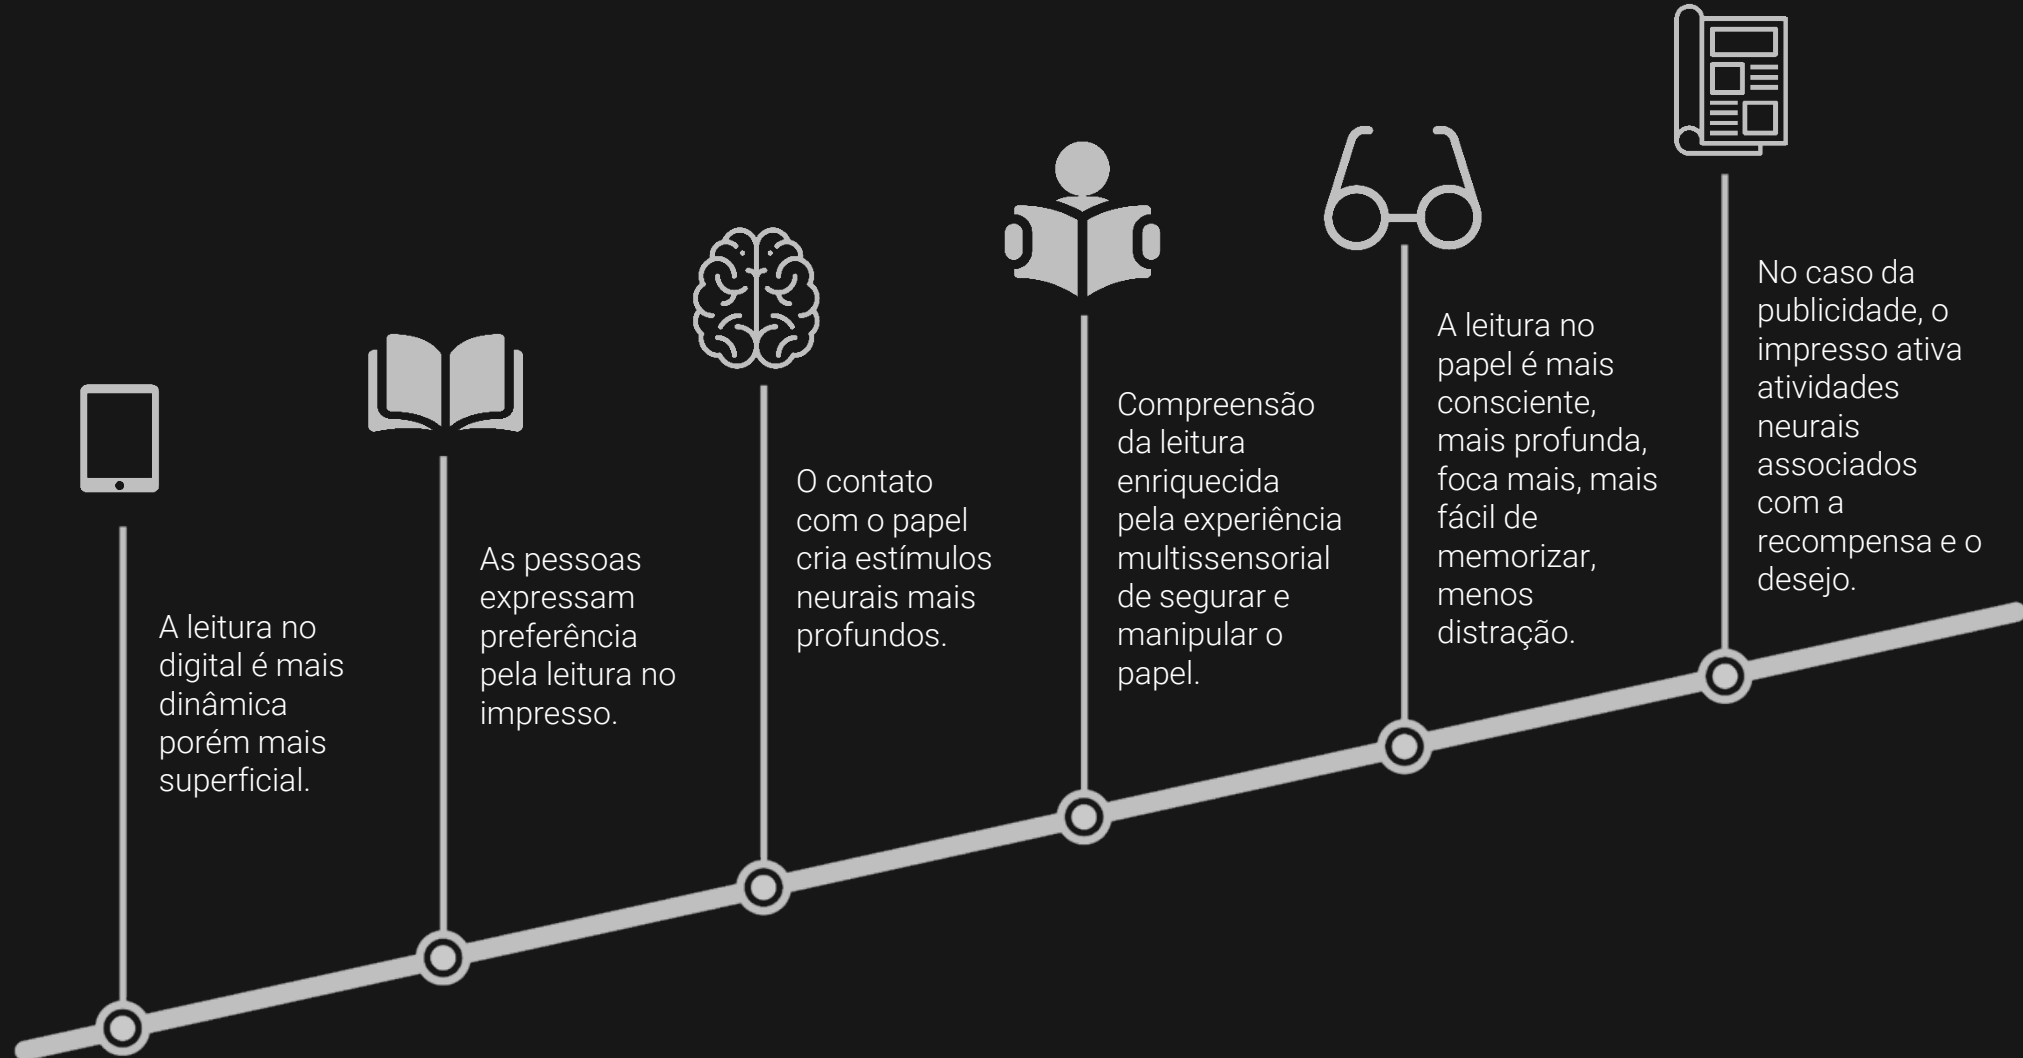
A leitura no digital é mais dinâmica porém mais superficial.

As pessoas expressam preferência pela leitura no impresso.

O contato com o papel cria estímulos neurais mais profundos.

Compreensão da leitura enriquecida pela experiência multissensorial de segurar e manipular o papel.

A leitura no papel é mais consciente, mais profunda, foca mais, mais fácil de memorizar, menos distração.

No caso da publicidade, o impresso ativa atividades neurais associados com a recompensa e o desejo.